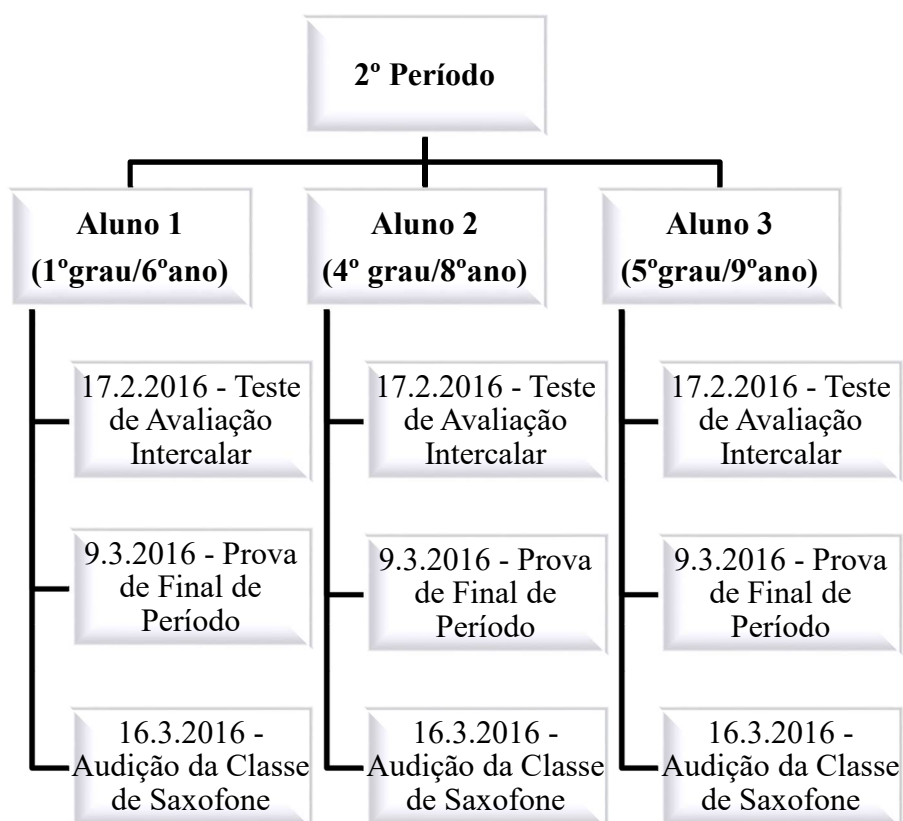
2º Período

Aluno 1 (1ºgrau/6ºano)

17.2.2016 - Teste de Avaliação Intercalar

9.3.2016 - Prova de Final de Período

16.3.2016 - Audição da Classe de Saxofone

Aluno 2 (4º grau/8ºano)

17.2.2016 - Teste de Avaliação Intercalar

9.3.2016 - Prova de Final de Período

16.3.2016 - Audição da Classe de Saxofone

Aluno 3 (5ºgrau/9ºano)

17.2.2016 - Teste de Avaliação Intercalar

9.3.2016 - Prova de Final de Período

16.3.2016 - Audição da Classe de Saxofone